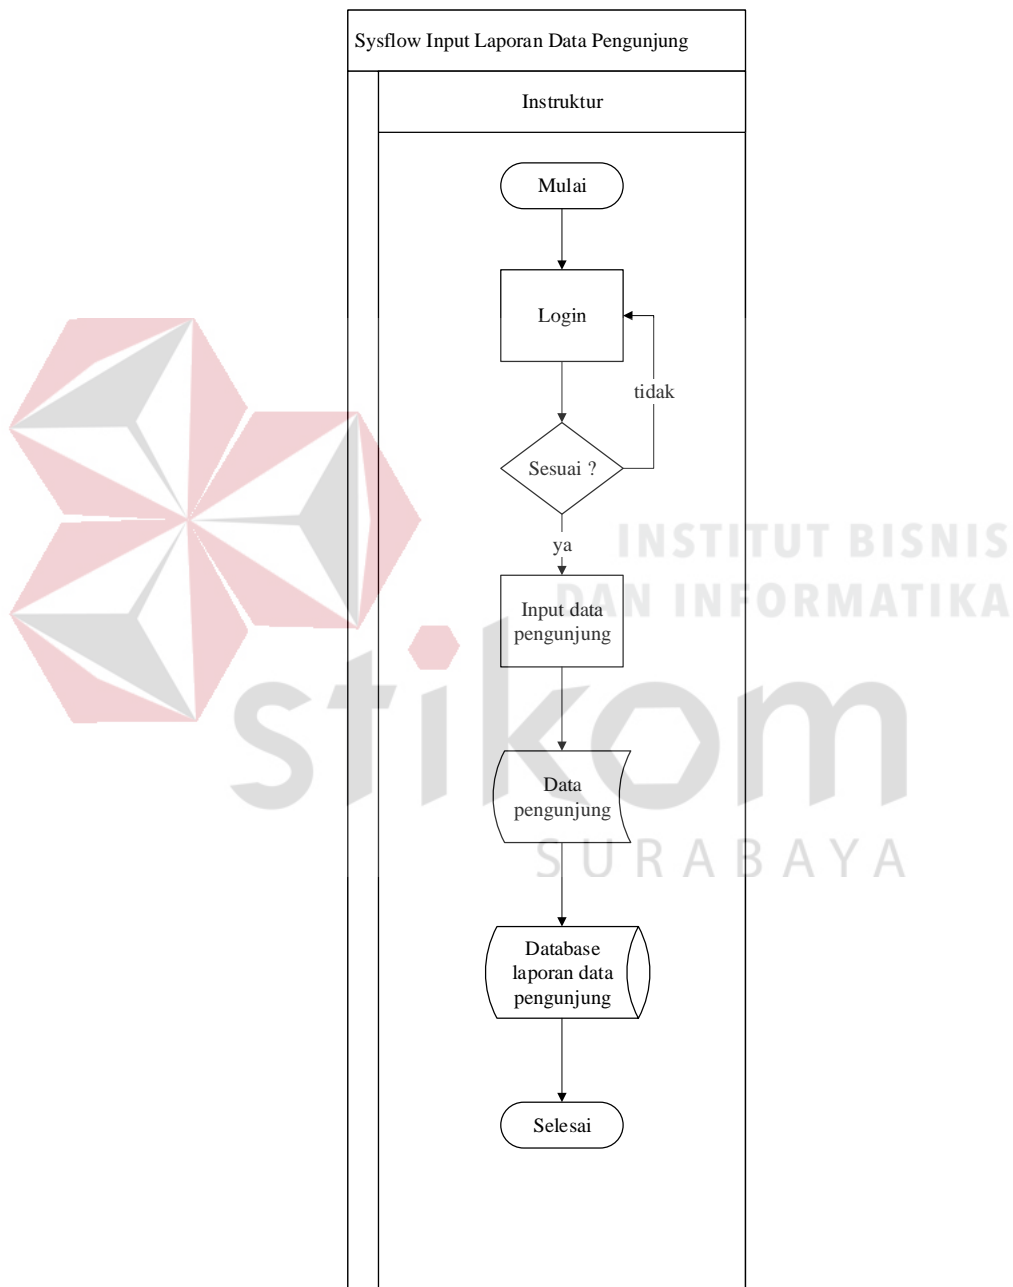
Sysflow Input Laporan Data Pengunjung

Instruktur

Mulai

Login

tidak

Sesuai ?

ya

Input data pengunjung

Data pengunjung

Database laporan data pengunjung

Selesai

INSTITUT BISNIS DAN INFORMATIKA

stikom

SURABAYA